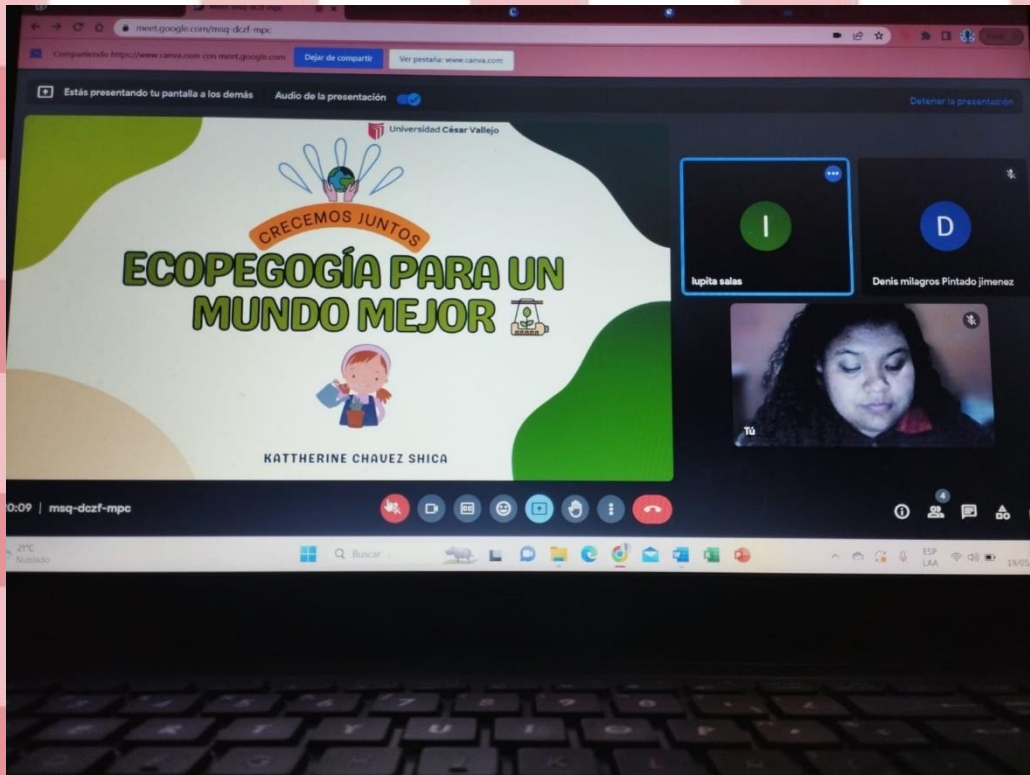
meet.google.com/msq-dczf-mpc

Compartiendo https://www.canva.com con meet.google.com Dejar de compartir Ver pestaña: www.canva.com

Estás presentando tu pantalla a los demás Audio de la presentación

Detener la presentación

Universidad César Vallejo

CRECEMOS JUNTOS

ECOPEGOGÍA PARA UN MUNDO MEJOR

KATTHERINE CHAVEZ SHICA

I
lupita salas

D
Denis milagros Pintado jimenez

Tú

0:09 | msq-dczf-mpc

4

21°C
Nublado

Buscar

ESP
LAA

19/05